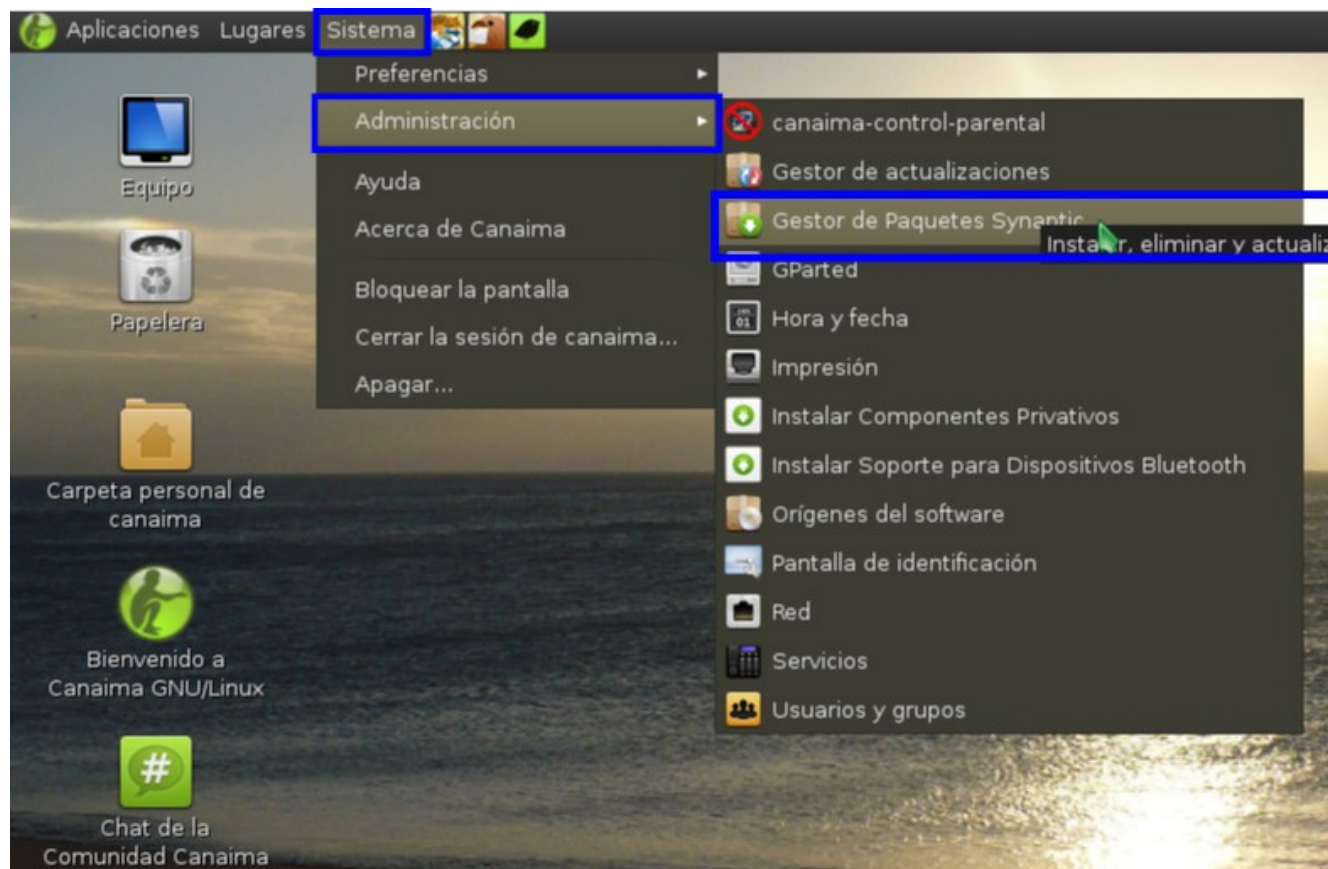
Aplicaciones Lugares Sistema

Equipo

Papelera

Carpeta personal de canaima

Bienvenido a Canaima GNU/Linux

Chat de la Comunidad Canaima

Preferencias
Administración
Ayuda
Acerca de Canaima
Bloquear la pantalla
Cerrar la sesión de canaima...
Apagar...

canaima-control-parental
Gestor de actualizaciones
Gestor de Paquetes Synaptic
Instalar, eliminar y actualiz
GParted
Hora y fecha
Impresión
Instalar Componentes Privativos
Instalar Soporte para Dispositivos Bluetooth
Orígenes del software
Pantalla de identificación
Red
Servicios
Usuarios y grupos